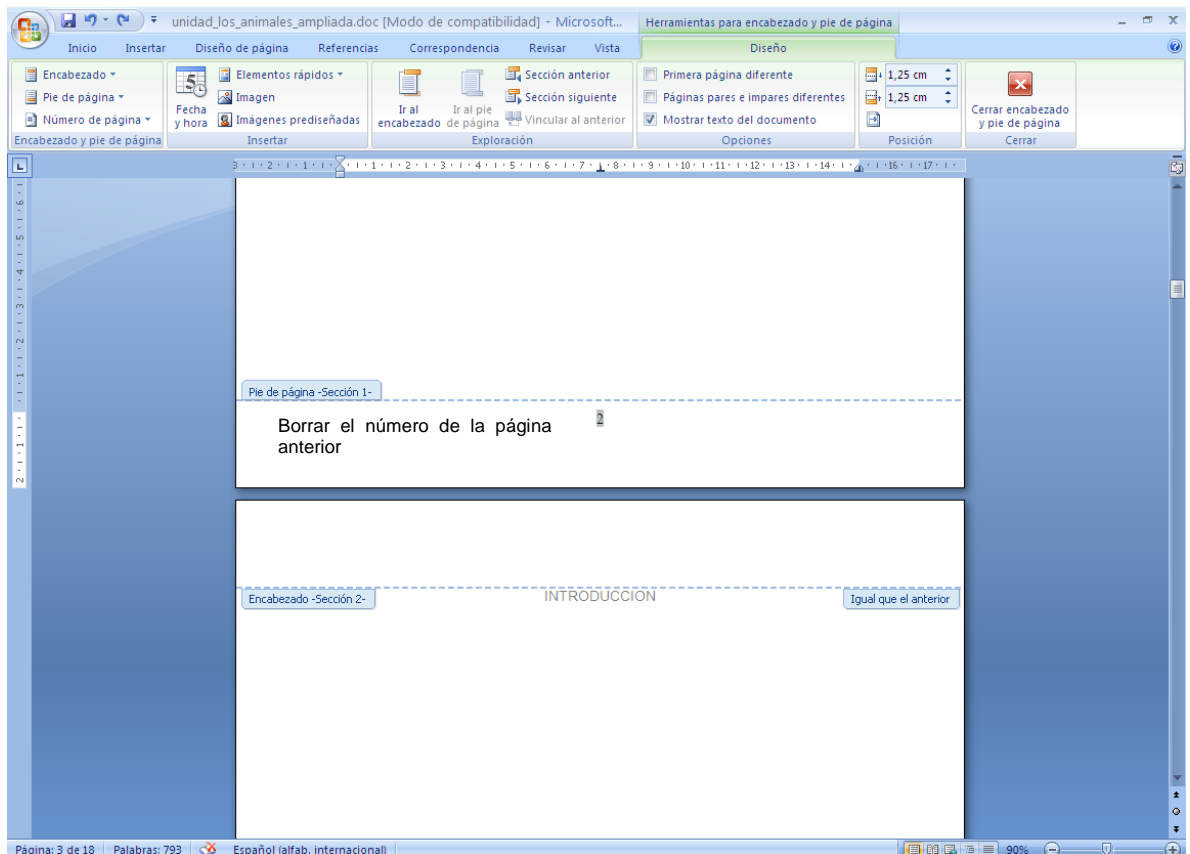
unidad_los_animales_ampliada.doc [Modo de compatibilidad] - Microsoft... Herramientas para encabezado y pie de página

Inicio Insertar Diseño de página Referencias Correspondencia Revisar Vista Diseño

Encabezado
Pie de página
Número de página
Encabezado y pie de página

Fecha y hora
Elementos rápidos
Imagen
Imágenes prediseñadas
Insertar

Ir al encabezado
Ir al pie de página
Sección anterior
Sección siguiente
Vincular al anterior
Exploración

Primera página diferente
Páginas pares e impares diferentes
Mostrar texto del documento
Opciones

1,25 cm
1,25 cm
Posición

Cerrar encabezado y pie de página
Cerrar

Pie de página -Sección 1-

Borrar el número de la página anterior

2

Encabezado -Sección 2-

INTRODUCCION

Igual que el anterior

Página: 3 de 18 Palabras: 793 Español (alfab. internacional) 90%